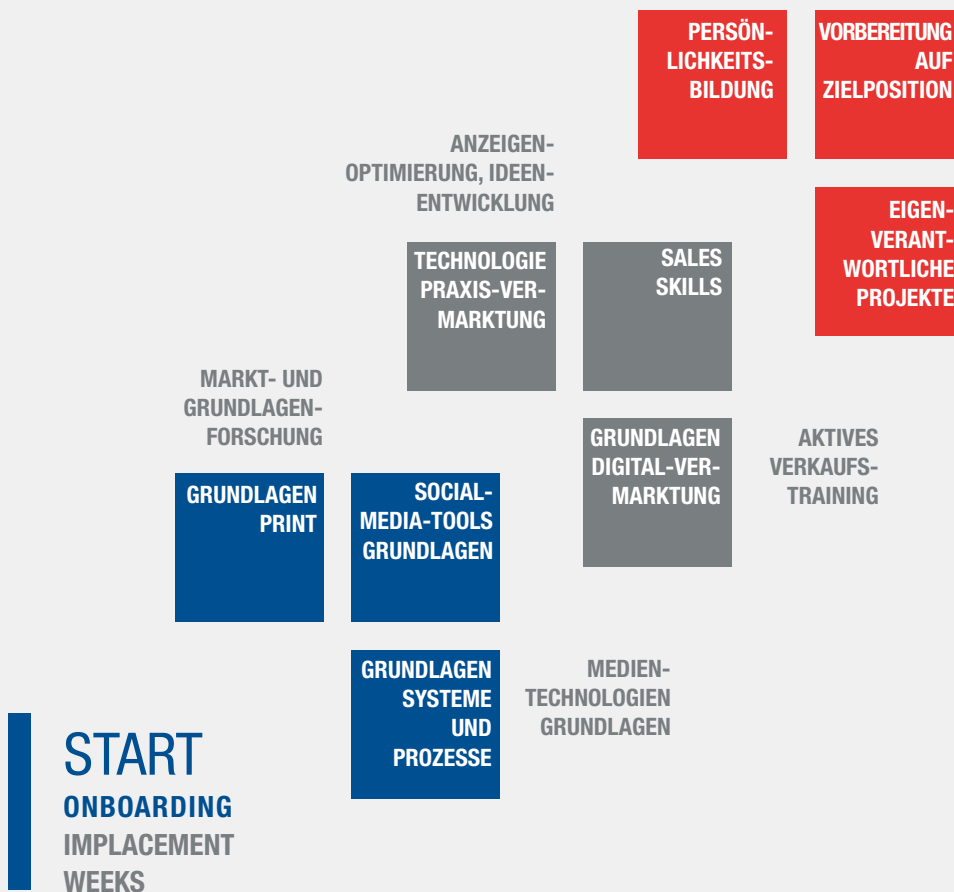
PERSÖNLICHKEITSBILDUNG

VORBEREITUNG AUF ZIELPOSITION

ANZEIGENOPTIMIERUNG, IDEENENTWICKLUNG

EIGENVERANTWORTLICHE PROJEKTE

TECHNOLOGIE PRAXIS-VERMARKTUNG

SALES SKILLS

MARKT- UND GRUNDLAGENFORSCHUNG

GRUNDLAGEN DIGITAL-VERMARKTUNG

AKTIVES VERKAUFSTRAINING

GRUNDLAGEN PRINT

SOCIAL-MEDIA-TOOLS GRUNDLAGEN

GRUNDLAGEN SYSTEME UND PROZESSE

MEDIENTECHNOLOGIEN GRUNDLAGEN

START
ONBOARDING
IMPLACEMENT
WEEKS